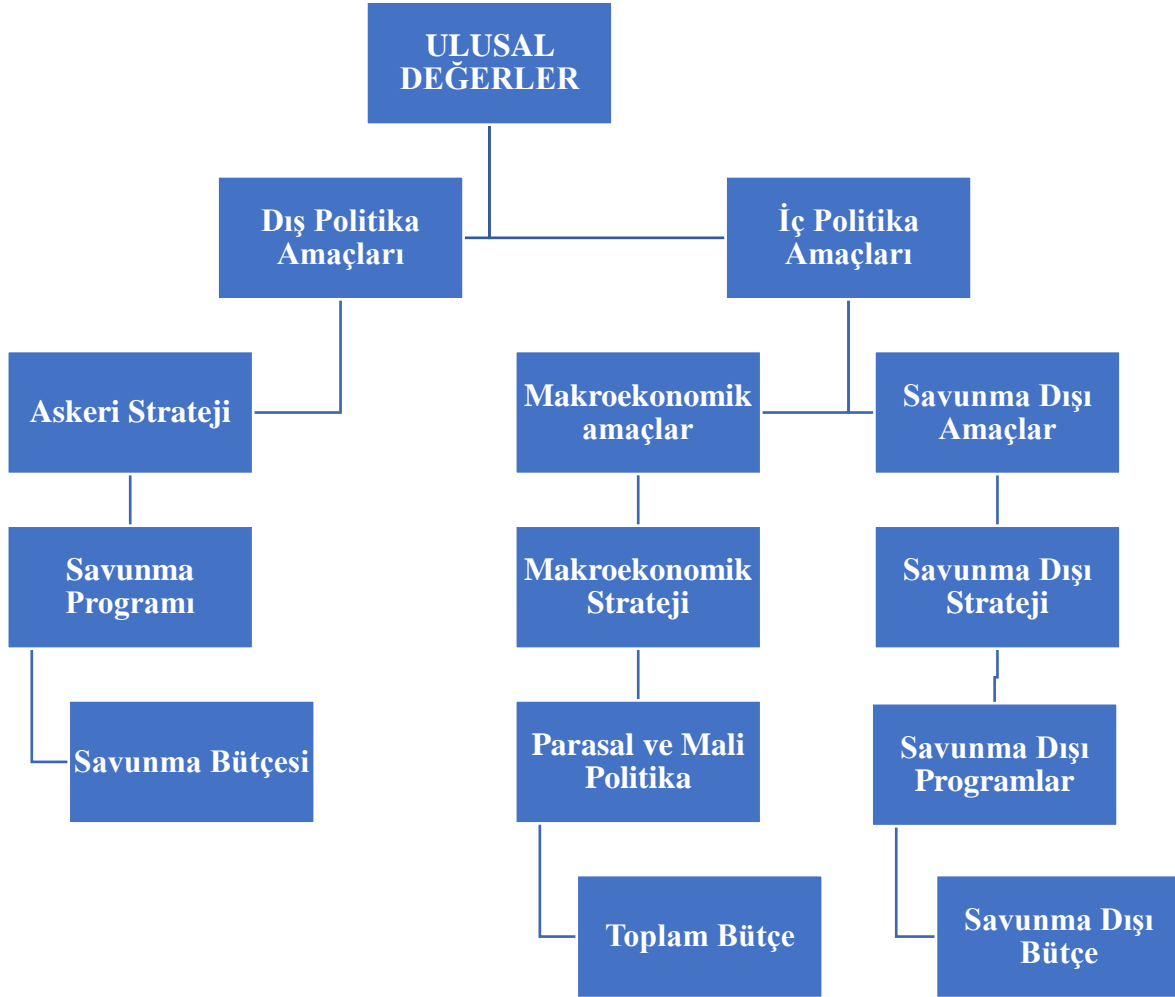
ULUSAL DEĞERLER

Dış Politika Amaçları

İç Politika Amaçları

Askeri Strateji

Makroekonomik amaçlar

Savunma Dışı Amaçlar

Savunma Programı

Makroekonomik Strateji

Savunma Dışı Strateji

Savunma Bütçesi

Parasal ve Mali Politika

Savunma Dışı Programlar

Toplam Bütçe

Savunma Dışı Bütçe